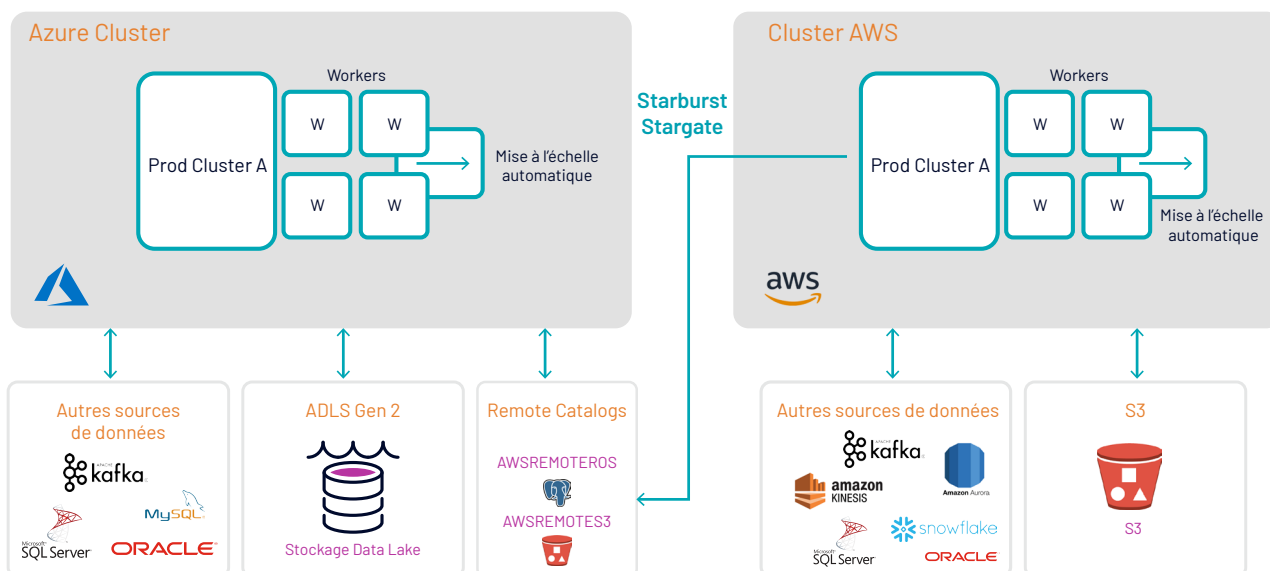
Azure Cluster

Workers

Prod Cluster A

W W W W

Mise à l'échelle automatique

Starburst Stargate

Cluster AWS

Workers

Prod Cluster A

W W W W

Mise à l'échelle automatique

aws

Autres sources de données

kafka

MySQL

SQL Server

ORACLE

ADLS Gen 2

Stockage Data Lake

Remote Catalogs

AWSREMOTEROS

AWSREMOTES3

Autres sources de données

kafka

amazon KINESIS

Amazon Aurora

SQL Server

snowflake

ORACLE

S3

S3